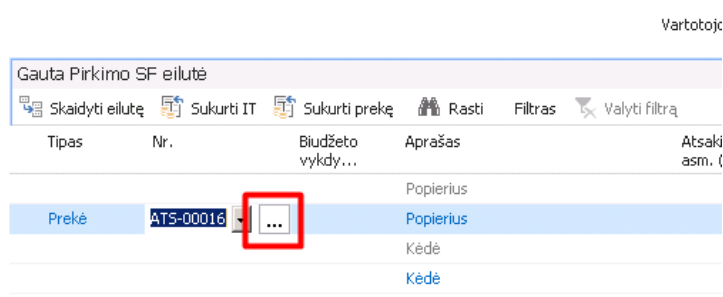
Vartotojo

Gauta Pirkimo SF eilutė

Skaidyti eilutę   Sukurti IT   Sukurti prekę   Rasti   Filtras   Valyti filtrą

| Tipas | Nr. | Biudžeto vykdy… | Aprašas | Atsaki asm. ( |
|---|---|---|---|---|
| | | | Popierius | |
| Prekė | ATS-00016 ... | | Popierius | |
| | | | Kėdė | |
| | | | Kėdė | |